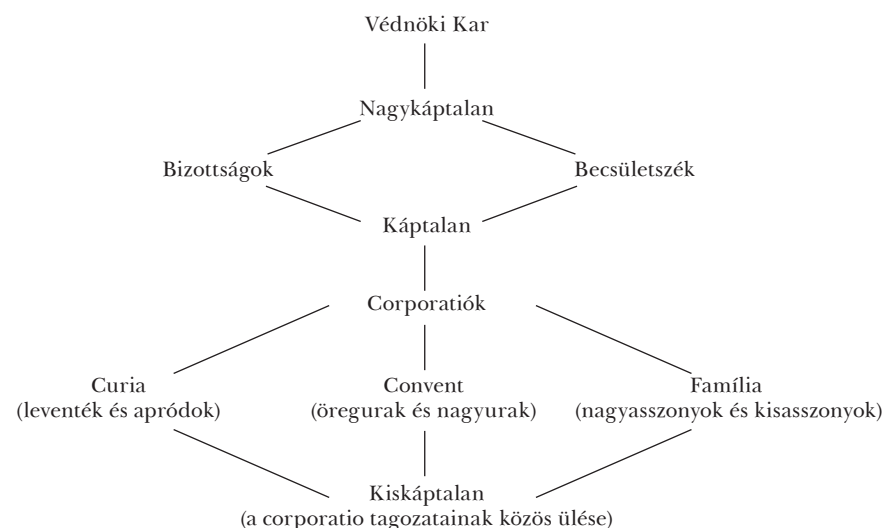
Védnöki Kar

Nagykáptalan

Bizottságok

Becsületszék

Káptalan

Corporatiók

Curia
(leventék és apródok)

Convent
(öregurak és nagyurak)

Família
(nagyasszonyok és kisasszonyok)

Kiskáptalan
(a corporatio tagozatainak közös ülése)